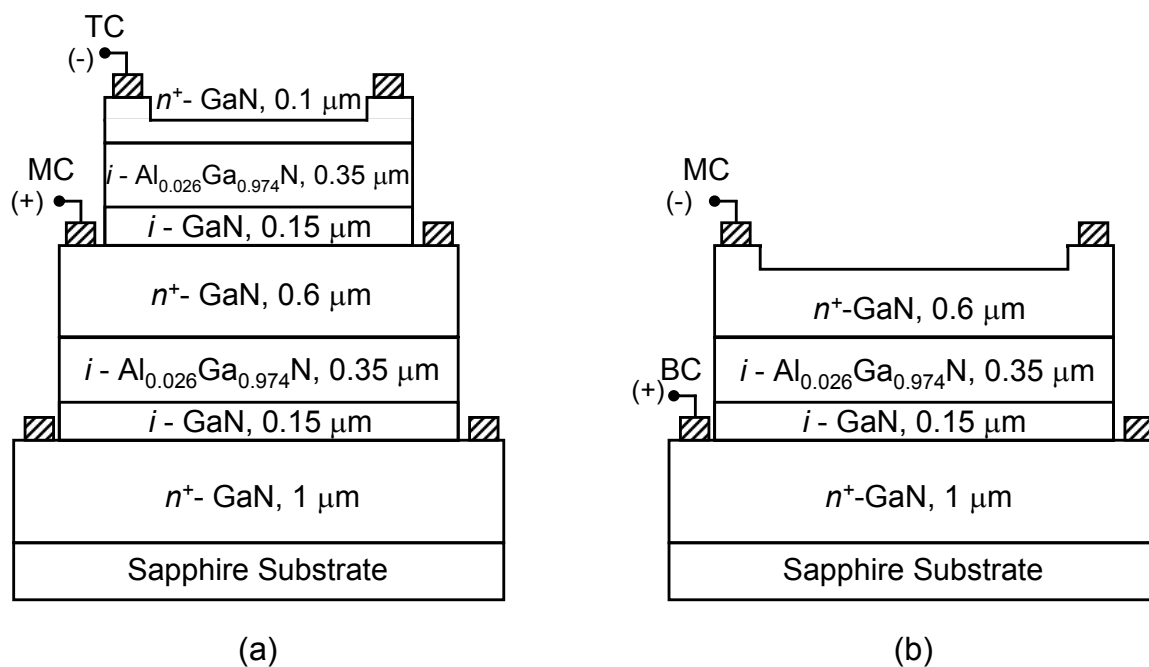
TC
(-)
$n^+$- GaN, 0.1 μm
$i$ - $Al_{0.026}Ga_{0.974}N$, 0.35 μm
MC
(+)
$i$ - GaN, 0.15 μm
$n^+$- GaN, 0.6 μm
$i$ - $Al_{0.026}Ga_{0.974}N$, 0.35 μm
$i$ - GaN, 0.15 μm
$n^+$- GaN, 1 μm
Sapphire Substrate
(a)

MC
(-)
$n^+$-GaN, 0.6 μm
BC
(+)
$i$ - $Al_{0.026}Ga_{0.974}N$, 0.35 μm
$i$ - GaN, 0.15 μm
$n^+$-GaN, 1 μm
Sapphire Substrate
(b)